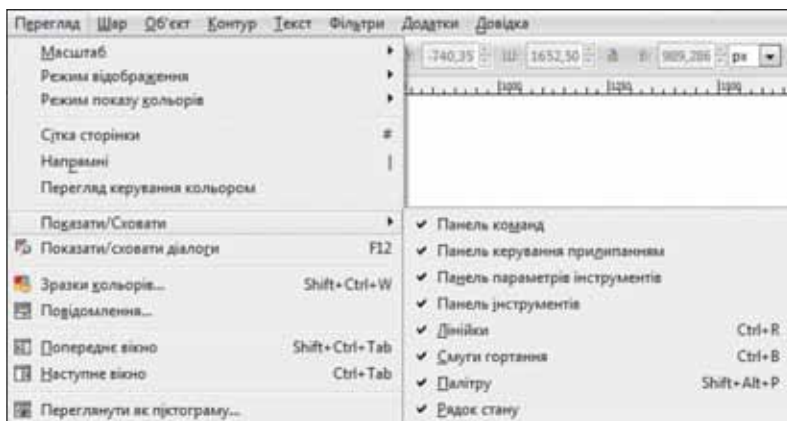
Перегляд Шар Об'єкт Контур Текст Фільтри Додатки Довідка

-740,35 Ш 1652,50 989,286 px

Масштаб
Режим відображення
Режим показу кольорів

Сітка сторінки #
Напрямні |
Перегляд керування кольором

Показати/Сховати
Показати/сховати діалоги F12

Зразки кольорів... Shift+Ctrl+W
Повідомлення...

Попереднє вікно Shift+Ctrl+Tab
Наступне вікно Ctrl+Tab

Переглянути як піктограму...

Панель команд
Панель керування прилипанням
Панель параметрів інструментів
Панель інструментів
Лінійки Ctrl+R
Смуги гортання Ctrl+B
Палітру Shift+Alt+P
Рядок стану